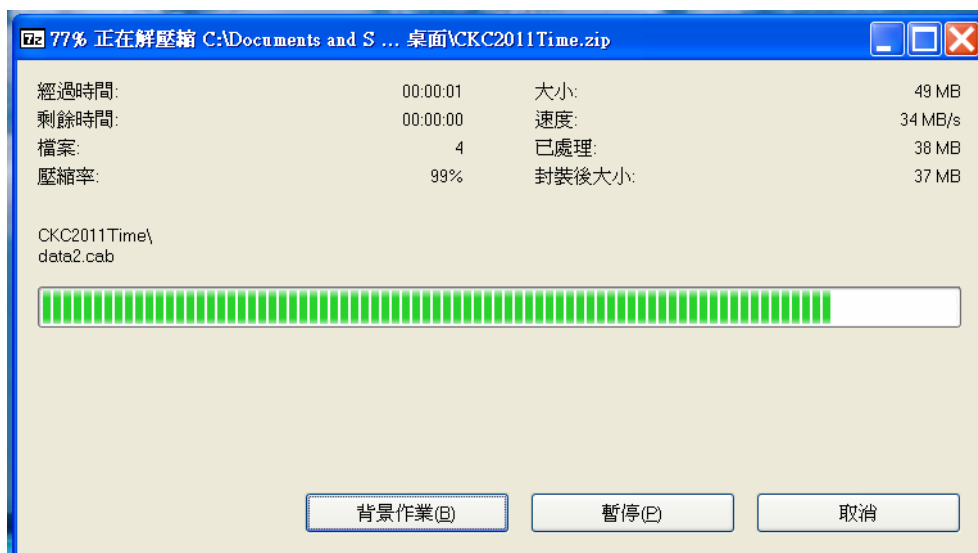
7z 77% 正在解壓縮 C:\Documents and S ... 桌面\CKC2011Time.zip

經過時間: 00:00:01
剩餘時間: 00:00:00
檔案: 4
壓縮率: 99%

大小: 49 MB
速度: 34 MB/s
已處理: 38 MB
封裝後大小: 37 MB

CKC2011Time\
data2.cab

背景作業(B)
暫停(P)
取消